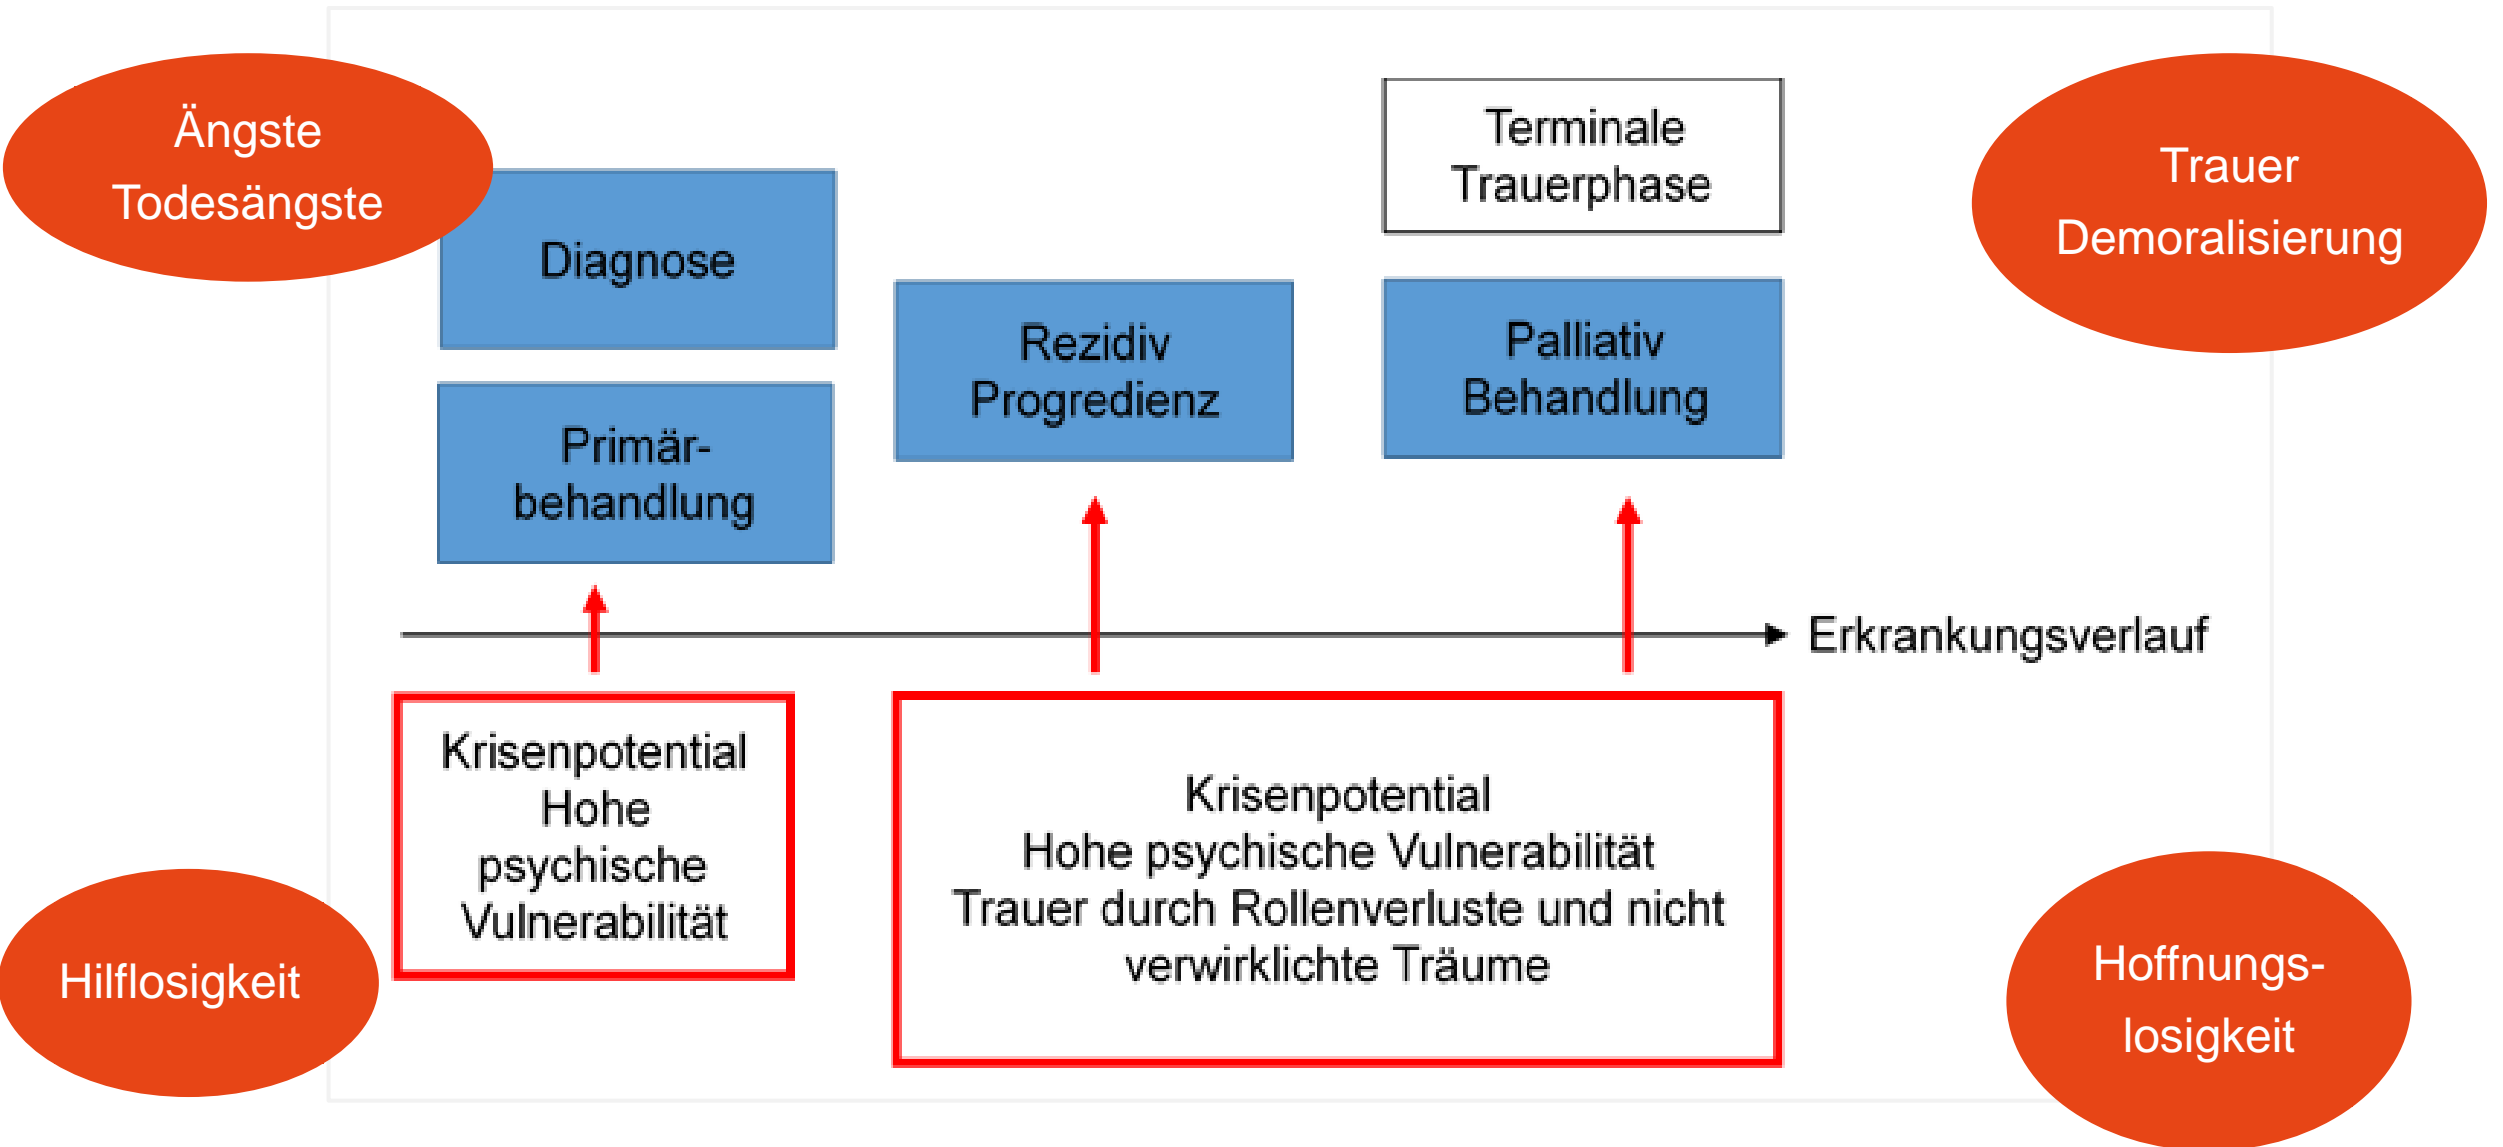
Ängste
Todesängste

Diagnose

Primär-
behandlung

Rezidiv
Progredienz

Terminale
Trauerphase

Palliativ
Behandlung

Trauer
Demoralisierung

Erkrankungsverlauf

Krisenpotential
Hohe
psychische
Vulnerabilität

Krisenpotential
Hohe psychische Vulnerabilität
Trauer durch Rollenverluste und nicht verwirklichte Träume

Hilflosigkeit

Hoffnungslosigkeit